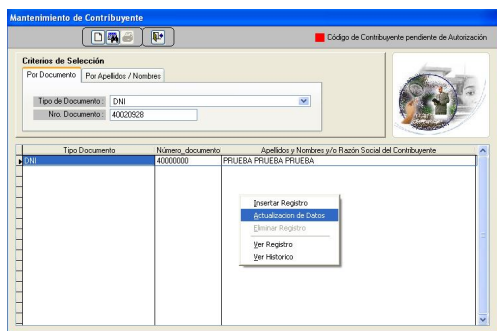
Mantenimiento de Contribuyente

Código de Contribuyente pendiente de Autorización

Criterios de Selección

Por Documento | Por Apellidos / Nombres

Tipo de Documento : DNI

Nro. Documento : 40020928

| Tipo Documento | Número_documento | Apellidos y Nombres y/o Razón Social del Contribuyente |
|---|---|---|
| DNI | 40000000 | PRUEBA PRUEBA PRUEBA |

Insertar Registro
Actualizacion de Datos
Eliminar Registro
Ver Registro
Ver Historico